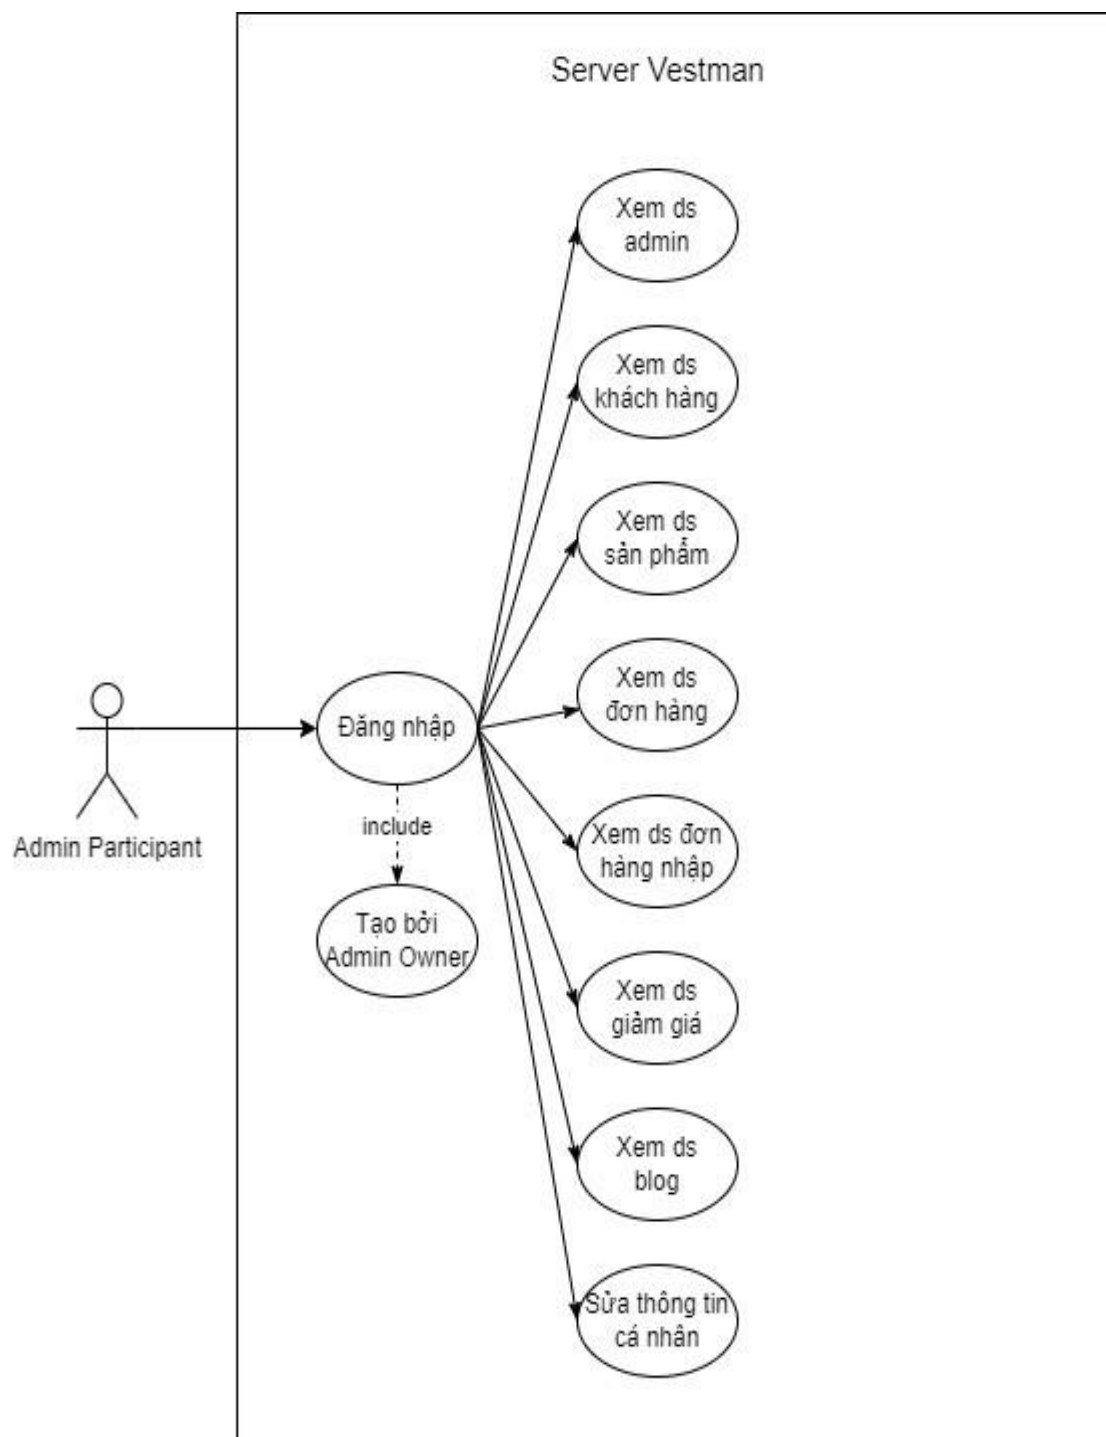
Server Vestman

Admin Participant

Đăng nhập

include

Tạo bởi Admin Owner

Xem ds admin

Xem ds khách hàng

Xem ds sản phẩm

Xem ds đơn hàng

Xem ds đơn hàng nhập

Xem ds giảm giá

Xem ds blog

Sửa thông tin cá nhân